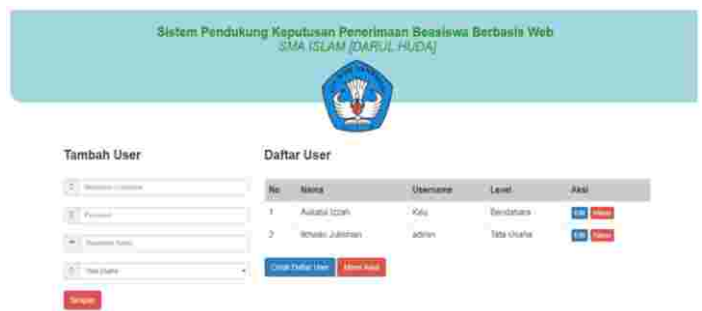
Sistem Pendukung Keputusan Penerimaan Beasiswa Berbasis Web
SMA ISLAM [DARUL HUDA]

Tambah User

Masukkan Username

Password

Masukkan Nama

Tata Usaha

Simpan

Daftar User

| No | Nama | Username | Level | Aksi |
|---|---|---|---|---|
| 1 | Aulatul Izzah | Kau | Bendahara | Edit Hapus |
| 2 | Ikhwatu Julishan | admin | Tata Usaha | Edit Hapus |

Cetak Daftar User
Menu Awal